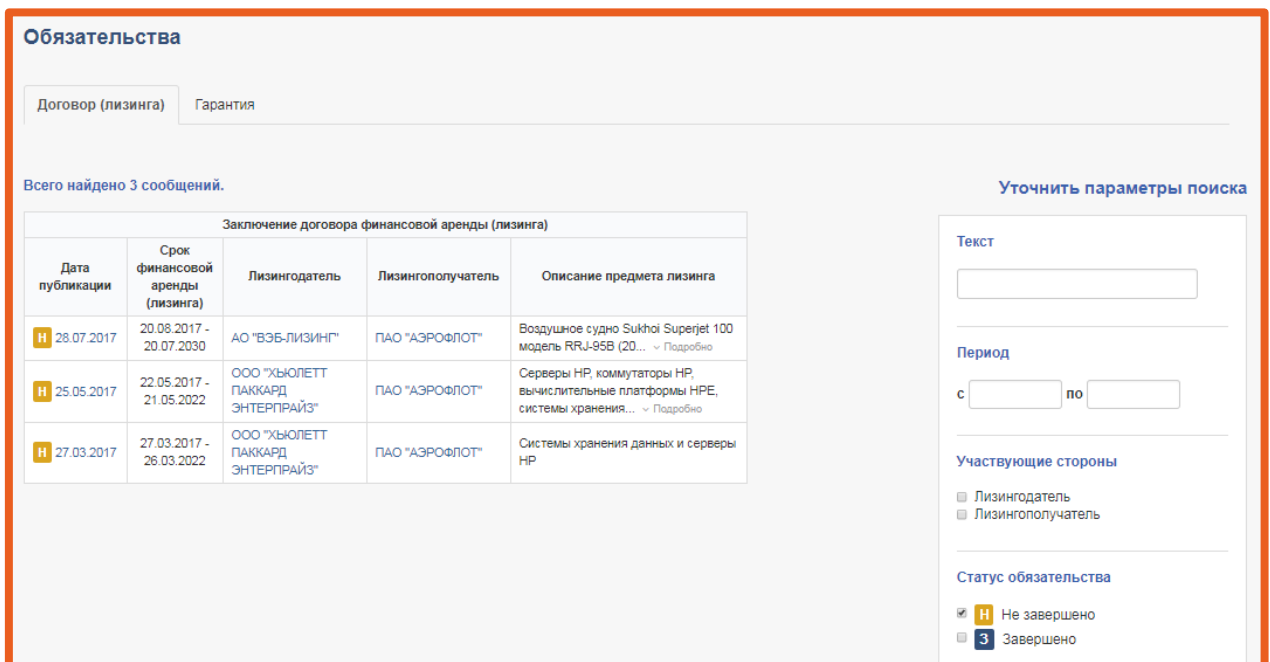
Обязательства

Договор (лизинга)

Гарантия

Всего найдено 3 сообщений.

| Заключение договора финансовой аренды (лизинга) | | | | |
|---|---|---|---|---|
| Дата публикации | Срок финансовой аренды (лизинга) | Лизингодатель | Лизингополучатель | Описание предмета лизинга |
| Н 28.07.2017 | 20.08.2017 - 20.07.2030 | АО "ВЭБ-ЛИЗИНГ" | ПАО "АЭРОФЛОТ" | Воздушное судно Sukhoi Superjet 100 модель RRJ-95B (20... Подробно |
| Н 25.05.2017 | 22.05.2017 - 21.05.2022 | ООО "ХЬЮЛЕТТ ПАККАРД ЭНТЕРПРАЙЗ" | ПАО "АЭРОФЛОТ" | Серверы HP, коммутаторы HP, вычислительные платформы HPE, системы хранения... Подробно |
| Н 27.03.2017 | 27.03.2017 - 26.03.2022 | ООО "ХЬЮЛЕТТ ПАККАРД ЭНТЕРПРАЙЗ" | ПАО "АЭРОФЛОТ" | Системы хранения данных и серверы HP |

Уточнить параметры поиска

Текст

Период

с по

Участвующие стороны

Лизингодатель
Лизингополучатель

Статус обязательства

Н Не завершено
З Завершено